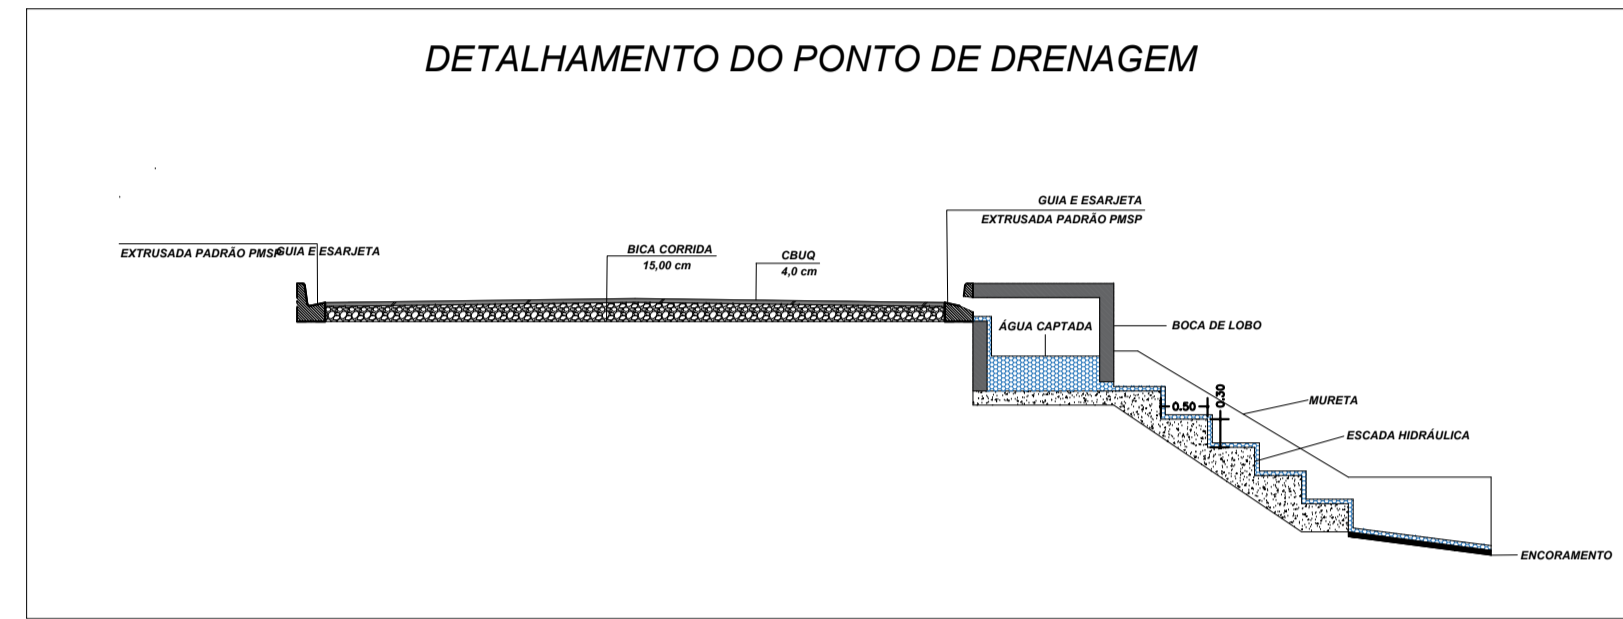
DETALHAMENTO DO PONTO DE DRENAGEM

GUIA E ESARJETA
EXTRUSADA PADRÃO PMSP

GUIA E ESARJETA
EXTRUSADA PADRÃO PMSP

BICA CORRIDA
15,00 cm

CBUQ
4,0 cm

ÁGUA CAPTADA

BOCA DE LOBO

0.50

0.30

MURETA

ESCADA HIDRÁULICA

ENCORAMENTO